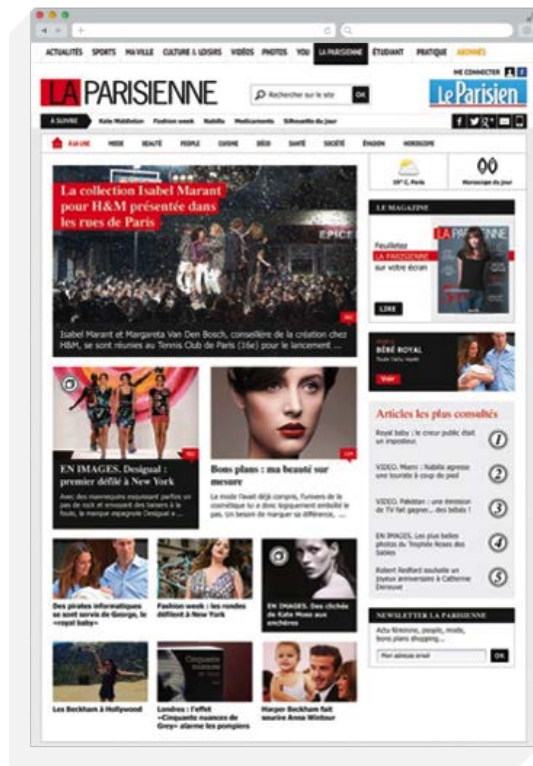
ACTUALITÉS SPORTS MA VILLE CULTURE & LOISIRS VIDÉOS PHOTOS YOU LA PARISIENNE ÉTUDIANT PRATIQUE ANNONCES

ME CONNECTER

LA PARISIENNE

Rechercher sur le site OK

Le Parisien

À SUIVRE Kate Middleton Fashion week Nabilla Médicaments Silhouette du jour

À LA UNE MODE BEAUTÉ PEOPLE CUISINE DÉCO SANTÉ SOCIÉTÉ ÉVASION HOROSCOPE

La collection Isabel Marant pour H&M présentée dans les rues de Paris

Isabel Marant et Margareta Van Den Bosch, conseillère de la création chez H&M, se sont réunies au Tennis Club de Paris (16e) pour le lancement ...

18° C, Paris

Horoscope du jour

LE MAGAZINE

Feuilletez LA PARISIENNE sur votre écran

LIRE

BÉBÉ ROYAL

Articles les plus consultés

Royal baby : le coeur public était un imposteur. 1

VIDEO. Miami : Nabilla agresse une touriste à coup de pied 2

VIDEO. Pakistan : une émission de TV fait gagner... des bébés ! 3

EN IMAGES. Les plus belles photos du Trophée Roses des Sables 4

Robert Redford souhaite un joyeux anniversaire à Catherine Deneuve 5

EN IMAGES. Desigual : premier défilé à New York

Avec des mannequins exquisant parfois un pas de rock et envoyant des baisers à la foule, la marque espagnole Desigual a ...

Bons plans : ma beauté sur mesure

Le mode l'avait déjà compris, l'univers de la cosmétique lui a donc logiquement emboîté le pas. Un besoin de marquer sa différence, ...

NEWSLETTER LA PARISIENNE

Actu féminine, people, mode, bons plans shopping...

Mon adresse email OK

Des pirates informatiques se sont servis de George, le «royal baby»

Fashion week : les rondes défilent à New York

EN IMAGES. Des clichés de Kate Moss aux enchères

Les Beckham à Hollywood

Londres : l'effet «Cinquante nuances de Grey» alarme les pompiers

Harper Beckham fait sourire Anna Wintour